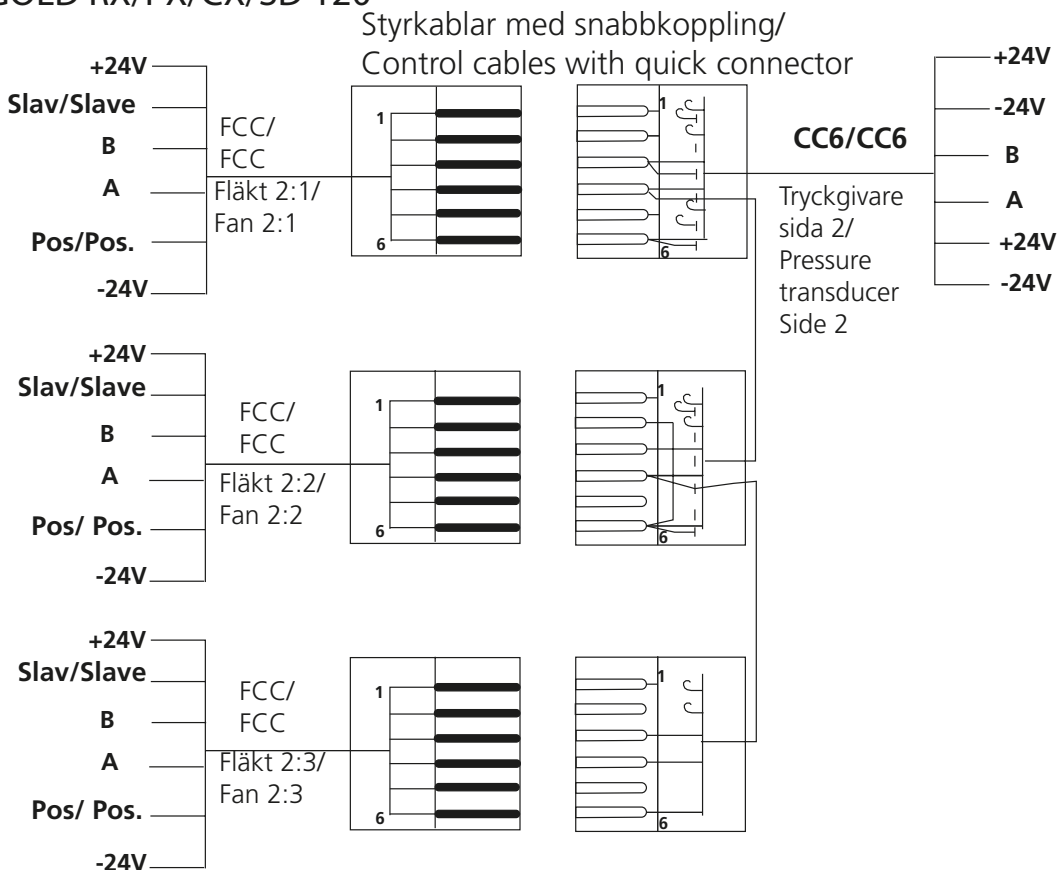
GOLD RX/PX/CX/SD 120 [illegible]

Styrkablar med snabbkoppling/
Control cables with quick connector

+24V
Slav/Slave
B
A
Pos/Pos.
-24V

FCC/
FCC
Fläkt 2:1/
Fan 2:1

1
6

1
6

CC6/CC6

Tryckgivare sida 2/
Pressure transducer Side 2

+24V
-24V
B
A
+24V
-24V

+24V
Slav/Slave
B
A
Pos/ Pos.
-24V

FCC/
FCC
Fläkt 2:2/
Fan 2:2

1
6

1
6

+24V
Slav/Slave
B
A
Pos/ Pos.
-24V

FCC/
FCC
Fläkt 2:3/
Fan 2:3

1
6

1
6